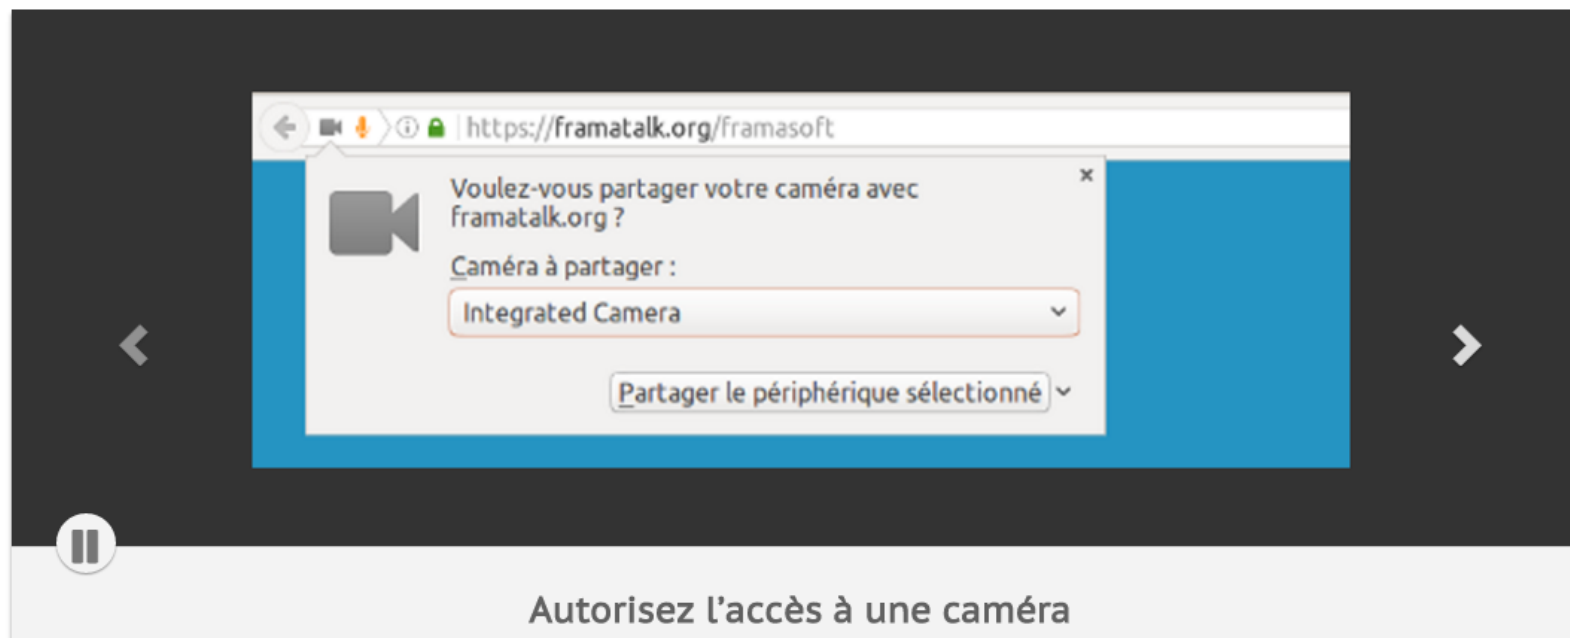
https://framatalk.org/framasoft

×

Voulez-vous partager votre caméra avec framatalk.org ?

Caméra à partager :

Integrated Camera

Partager le périphérique sélectionné

Autorisez l'accès à une caméra